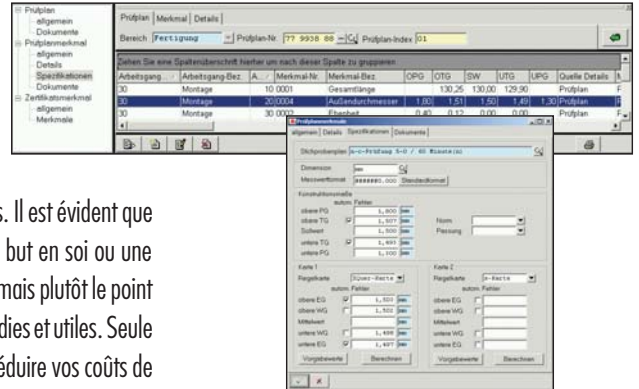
Prüfplan
allgemein
Dokumente
Prüfplanmerkmal
allgemein
Details
Spezifikationen
Dokumente
Zertifikatsmerkmal
allgemein
Merkmale

Prüfplan | Merkmal | Details

Bereich Fertigung Prüfplan-Nr. 77 9938 88 Prüfplan-Index 01

Ziehen Sie eine Spaltenüberschrift hierher um nach dieser Spalte zu gruppieren

| Arbeitsgang | Arbeitsgang-Bez. | A... | Merkmal-Nr. | Merkmal-Bez. | OPG | OTG | SW | UTG | UPG | Quelle Details | N |
|---|---|---|---|---|---|---|---|---|---|---|---|
| 30 | Montage | | 10 0001 | Gesamtlänge | | 130,25 | 130,00 | 129,90 | | Prüfplan | F |
| 30 | Montage | | 20 0004 | Außendurchmesser | 1,60 | 1,51 | 1,50 | 1,49 | 1,30 | Prüfplan | F |
| 30 | Montage | | 30 0002 | Ebenheit | 0,40 | 0,12 | 0,00 | 0,00 | | Prüfplan | F |

s. Il est évident que
but en soi ou une
mais plutôt le point
dies et utiles. Seule
éduire vos coûts de

Prüfplanmerkmale
allgemein | Details | Spezifikationen | Dokumente

Stichprobenplan n-c-Prüfung 5-0 / 60 Minuten
Dimension mm
Messwertformat ######0.000 Standardformat

Konstruktionsmaße
autom. Fehler
obere PG 1,600 mm
obere TG 1,507 mm
Sollwert 1,500 mm
untere TG 1,493 mm
untere PG 1,000 mm
Norm
Passung

Karte 1
Regelkarte Xquer-Karte
autom. Fehler
obere EG 1,503 mm
obere WG 1,502 mm
Mittelwert
untere WG 1,498 mm
untere EG 1,497 mm
Vorgabewerte Berechnen

Karte 2
Regelkarte s-Karte
autom. Fehler
obere EG
obere WG
Mittelwert
untere WG
untere EG
Vorgabewerte Berechnen